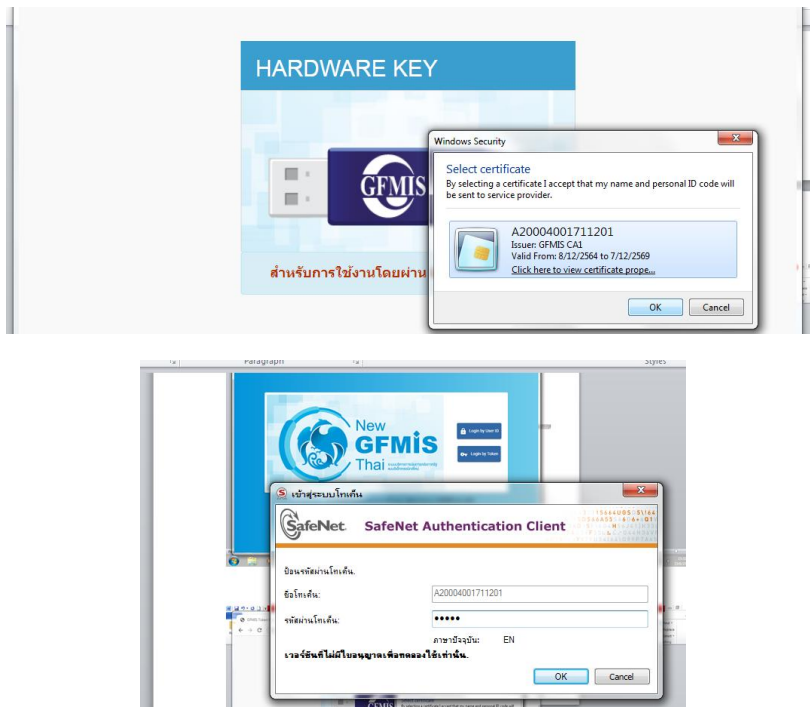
HARDWARE KEY

GFMIS

สำหรับการใช้งานโดยผ่าน

Windows Security

Select certificate

By selecting a certificate I accept that my name and personal ID code will be sent to service provider.

A20004001711201
Issuer: GFMIS CA1
Valid From: 8/12/2564 to 7/12/2569
Click here to view certificate prope...

OK Cancel

Paragraph

Styles

New GFMIS Thai

Login by User ID

Login by Token

เข้าสู่ระบบโทเค็น

SafeNet

SafeNet Authentication Client

ป้อนรหัสผ่านโทเค็น.

ชื่อโทเค็น: A20004001711201

รหัสผ่านโทเค็น: •••••

ภาษาปัจจุบัน: EN

เวอร์ชันที่ไม่มีใบอนุญาตเพื่อทดลองใช้เท่านั้น.

OK Cancel